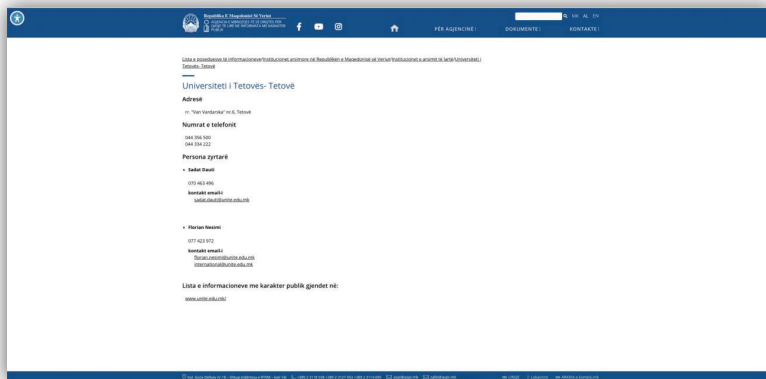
Republika E Maqedonisë Së Veriut
AGJENCIA E MBROJTJES SË DREJTËS PËR QASJE TË LIRË NË INFORMATA ME KARAKTER PUBLIK

PËR AGJENCINË | DOKUMENTE | KONTAKTE |

MK AL EN

Lista e posedueve të informacioneve/Institucionet aristrore në Republikën e Maqedonisë së Veriut/Institucionet e arsimit të lartë/Universiteti i Tetovës- Tetovë

Universiteti i Tetovës- Tetovë

Adresë

rr. "Ilan Vardarska" nr.6, Tetovë

Numrat e telefonit

044 356 500
044 334 222

Persona zyrtarë

Sadat Dauti

070 463 496

kontakt email-i:
sadat.dauti@unite.edu.mk

Florian Nesimi

077 423 972

kontakt email-i:
florian.nesimi@unite.edu.mk
international@unite.edu.mk

Lista e informacioneve me karakter publik gjendet në:

www.unite.edu.mk/

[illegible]